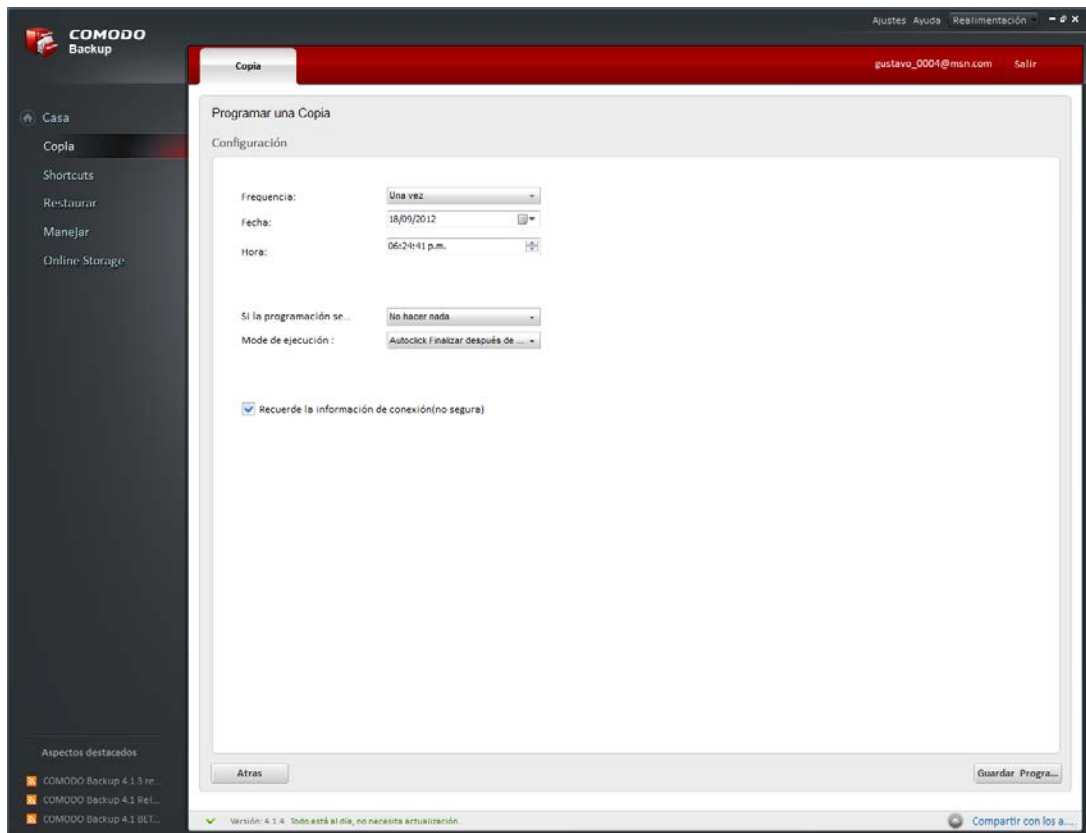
COMODO Backup

Ajustes Ayuda Realimentación

Copia

gustavo_0004@msn.com Salir

Casa
Copia
Shortcuts
Restaurar
Manejar
Online Storage

Programar una Copia

Configuración

Frequencia: Una vez
Fecha: 18/09/2012
Hora: 06:24:41 p.m.

Si la programación se... No hacer nada
Mode de ejecución : Autoclick Finalizar después de ...

Recuerde la información de conexión(no segura)

Aspectos destacados

COMODO Backup 4.1.3 re...
COMODO Backup 4.1 Rel...
COMODO Backup 4.1 BET...

Atras

Guardar Progra...

Versión: 4.1.4 Todo está al día, no necesita actualización.

Compartir con los a...